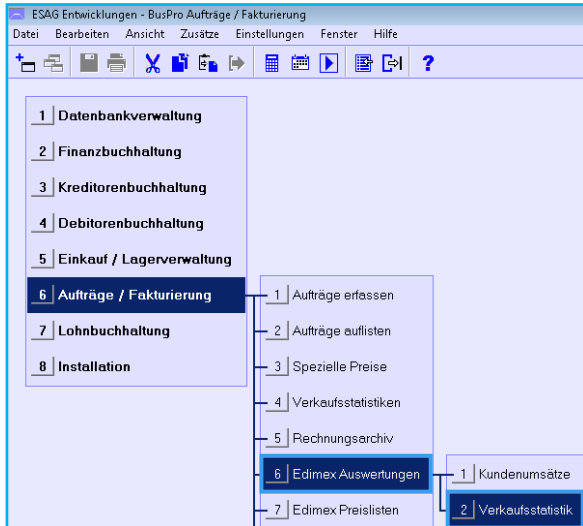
ESAG Entwicklungen - BusPro Aufträge / Fakturierung

Datei Bearbeiten Ansicht Zusätze Einstellungen Fenster Hilfe

?

1 Datenbankverwaltung

2 Finanzbuchhaltung

3 Kreditorenbuchhaltung

4 Debitorenbuchhaltung

5 Einkauf / Lagerverwaltung

6 Aufträge / Fakturierung

7 Lohnbuchhaltung

8 Installation

1 Aufträge erfassen

2 Aufträge auflisten

3 Spezielle Preise

4 Verkaufsstatistiken

5 Rechnungsarchiv

6 Edimex Auswertungen

7 Edimex Preislisten

1 Kundenumsätze

2 Verkaufsstatistik